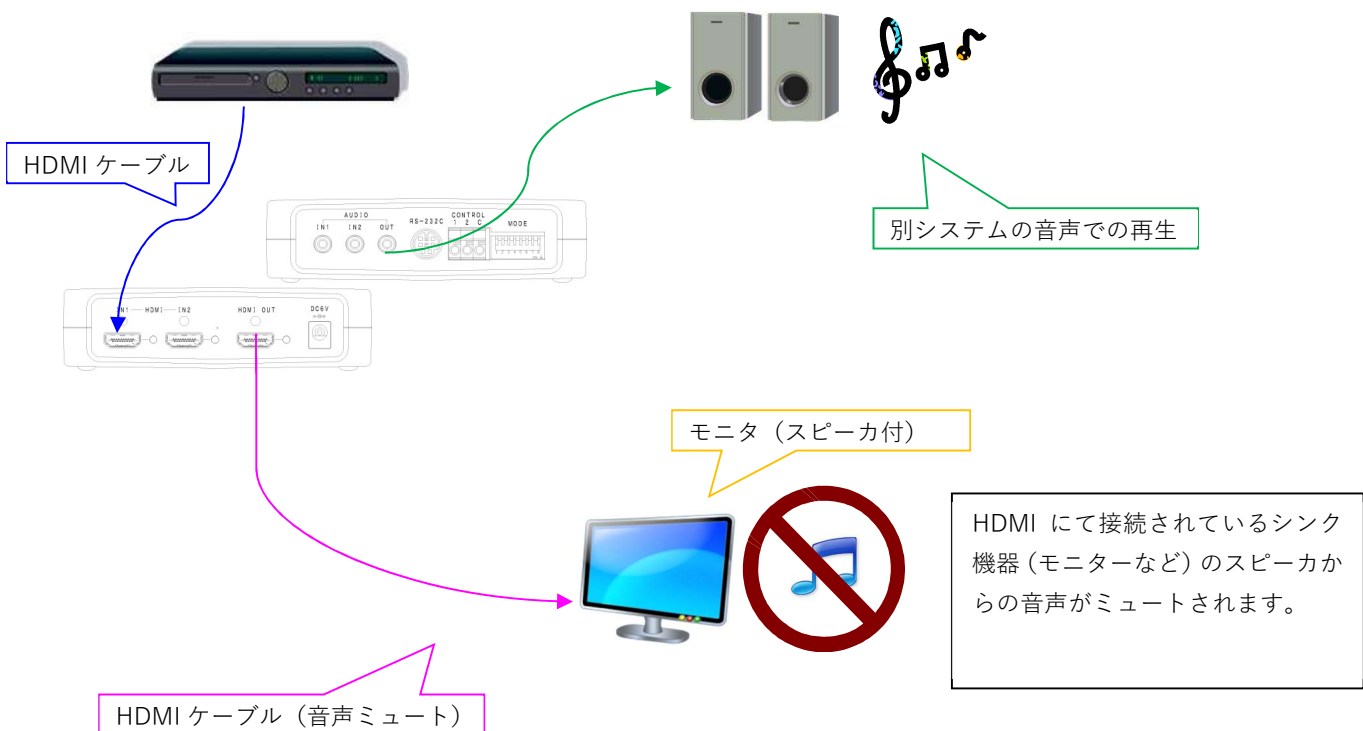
HDMI ケーブル

別システムの音声での再生

AUDIO
IN1 IN2 OUT
RS-232C
CONTROL
1 2 C
MODE

IN1 HDMI IN2
HDMI OUT
DC6V

モニタ（スピーカ付）

HDMI にて接続されているシンク機器（モニターなど）のスピーカからの音声がミュートされます。

HDMI ケーブル（音声ミュート）